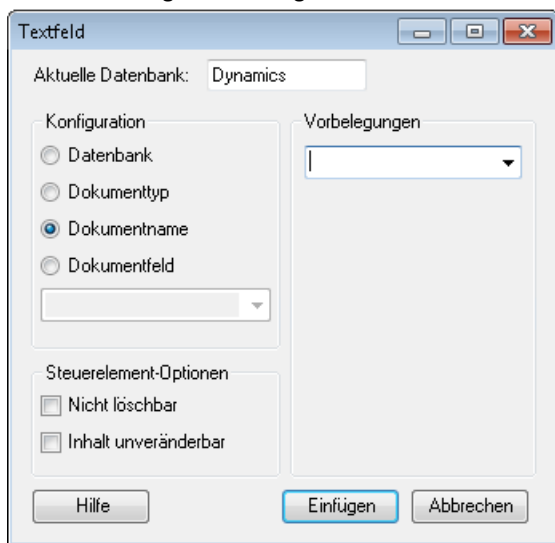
Textfeld

Aktuelle Datenbank: Dynamics

Konfiguration
Datenbank
Dokumenttyp
Dokumentname
Dokumentfeld

Vorbelegungen

Steuerelement-Optionen
Nicht löschbar
Inhalt unveränderbar

Hilfe
Einfügen
Abbrechen